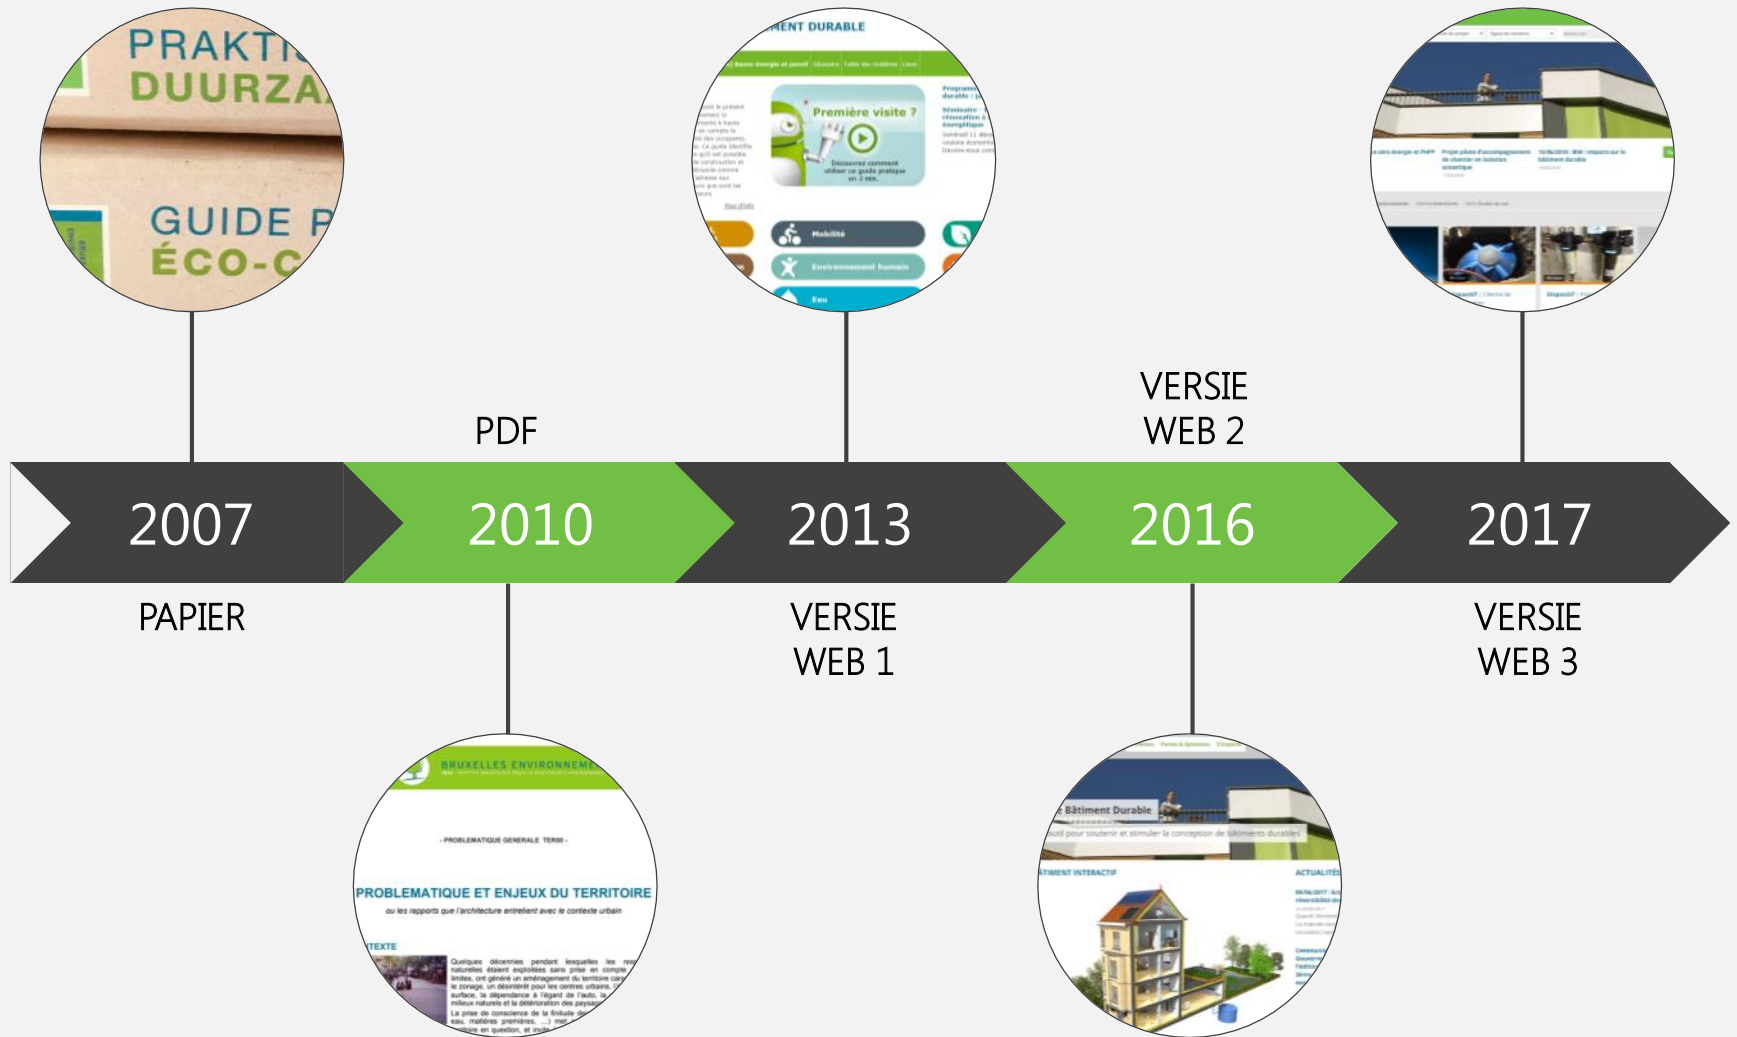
PRAKTI
DUURZA
GUIDE P
ÉCO-C

MENT DURABLE
Première visite ?
Mobilité
Environnement humain
Eau

PDF

VERSIE
WEB 2

2007
2010
2013
2016
2017

PAPIER

VERSIE
WEB 1

VERSIE
WEB 3

BRUXELLES ENVIRONNEME
- PROBLEMATIQUE GENERALE TER00 -
PROBLEMATIQUE ET ENJEUX DU TERRITOIRE
ou les rapports que l'architecture entretient avec le contexte urbain
TEXTE
Quelques décennies pendant lesquelles les res naturelles étaient exploitées sans prise en compte limites, ont généré un aménagement du territoire car le zonage, un désintérêt pour les centres urbains, surface, la dépendance à l'égard de l'auto, la milieux naturels et la détérioration des paysag La prise de conscience de la finitude de eau, matières premières, ...) met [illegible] en question, et incit

Bâtiment Durable
ATIMENT INTERACTIF
ACTUALITÉS